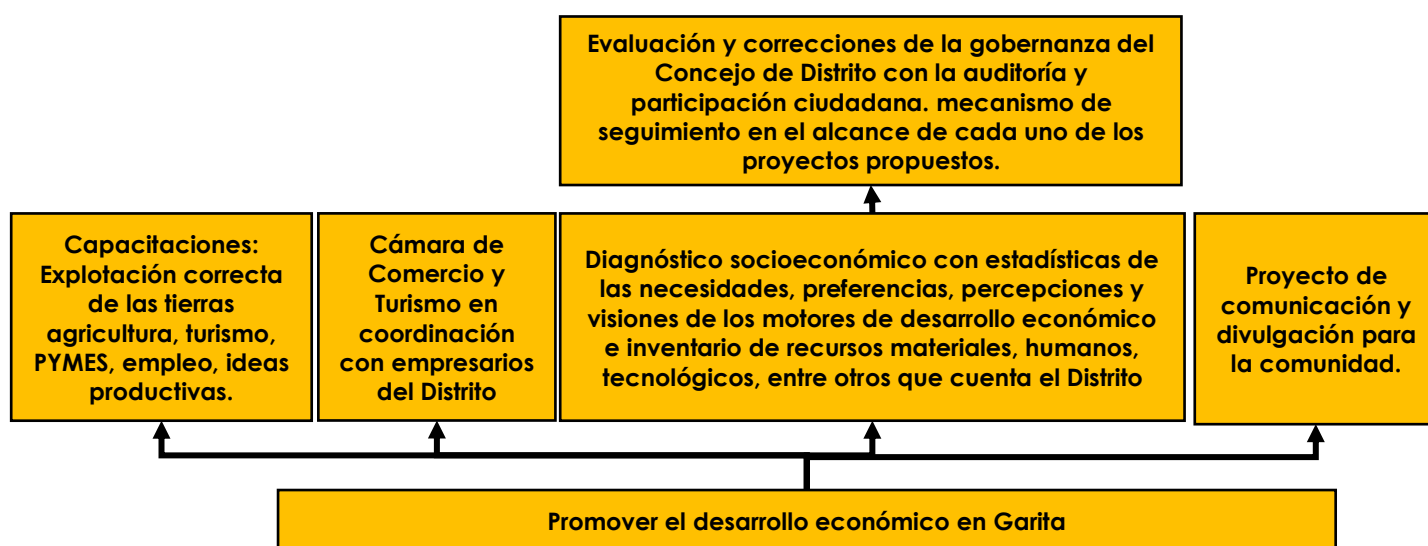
Evaluación y correcciones de la gobernanza del Concejo de Distrito con la auditoría y participación ciudadana. mecanismo de seguimiento en el alcance de cada uno de los proyectos propuestos.

Capacitaciones: Explotación correcta de las tierras agricultura, turismo, PYMES, empleo, ideas productivas.

Cámara de Comercio y Turismo en coordinación con empresarios del Distrito

Diagnóstico socioeconómico con estadísticas de las necesidades, preferencias, percepciones y visiones de los motores de desarrollo económico e inventario de recursos materiales, humanos, tecnológicos, entre otros que cuenta el Distrito

Proyecto de comunicación y divulgación para la comunidad.

Promover el desarrollo económico en Garita